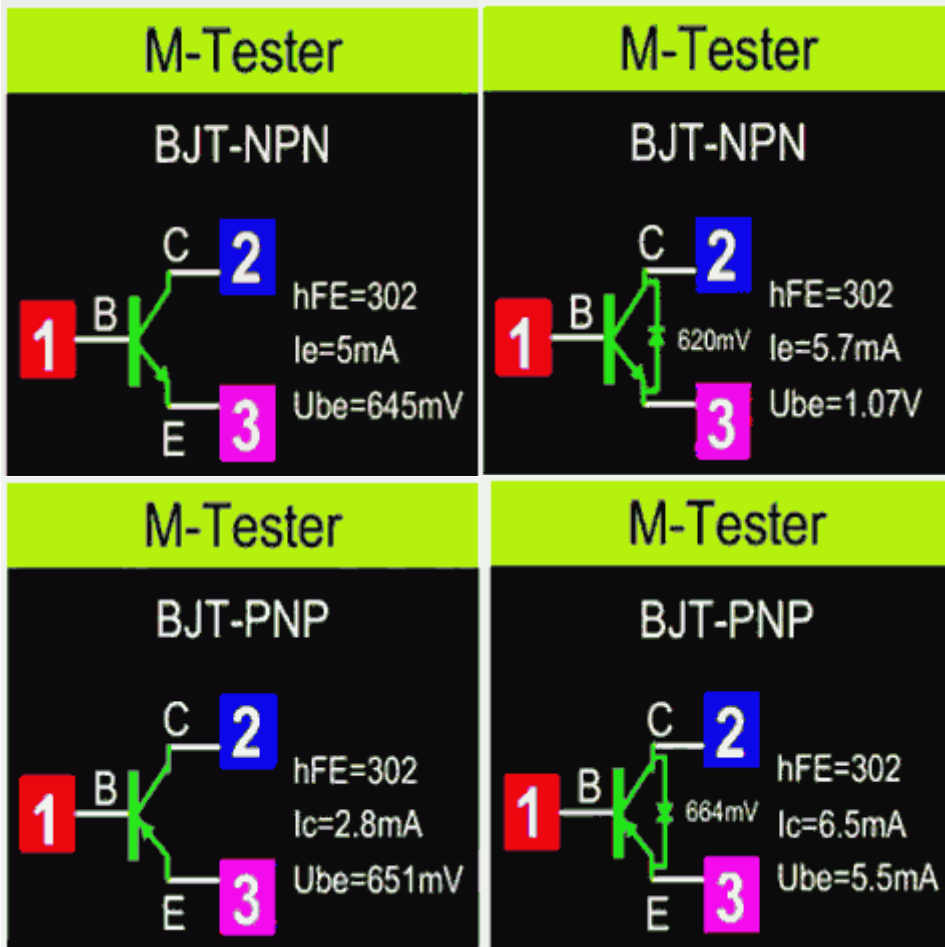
M-Tester

BJT-NPN

C 2
B
1
E 3

hFE=302
Ie=5mA
Ube=645mV

M-Tester

BJT-NPN

C 2
B
1
620mV
3

hFE=302
Ie=5.7mA
Ube=1.07V

M-Tester

BJT-PNP

C 2
B
1
E 3

hFE=302
Ic=2.8mA
Ube=651mV

M-Tester

BJT-PNP

C 2
B
1
664mV
E 3

hFE=302
Ic=6.5mA
Ube=5.5mA